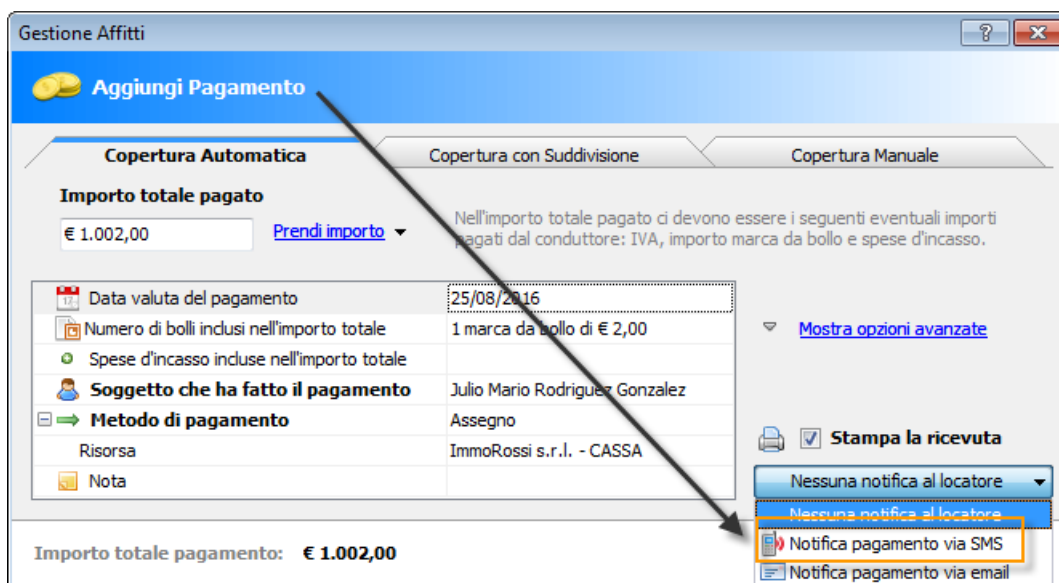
Gestione Affitti

?

Aggiungi Pagamento

Copertura Automatica

Copertura con Suddivisione

Copertura Manuale

Importo totale pagato

€ 1.002,00

Prendi importo

Nell'importo totale pagato ci devono essere i seguenti eventuali importi pagati dal conduttore: IVA, importo marca da bollo e spese d'incasso.

| | |
|---|---|
| Data valuta del pagamento | 25/08/2016 |
| Numero di bolli inclusi nell'importo totale | 1 marca da bollo di € 2,00 |
| Spese d'incasso incluse nell'importo totale | |
| **Soggetto che ha fatto il pagamento** | Julio Mario Rodriguez Gonzalez |
| **Metodo di pagamento** | Assegno |
| Risorsa | ImmoRossi s.r.l. - CASSA |
| Nota | |

Mostra opzioni avanzate

Stampa la ricevuta

Nessuna notifica al locatore

Nessuna notifica al locatore

Notifica pagamento via SMS

Notifica pagamento via email

Importo totale pagamento: € 1.002,00